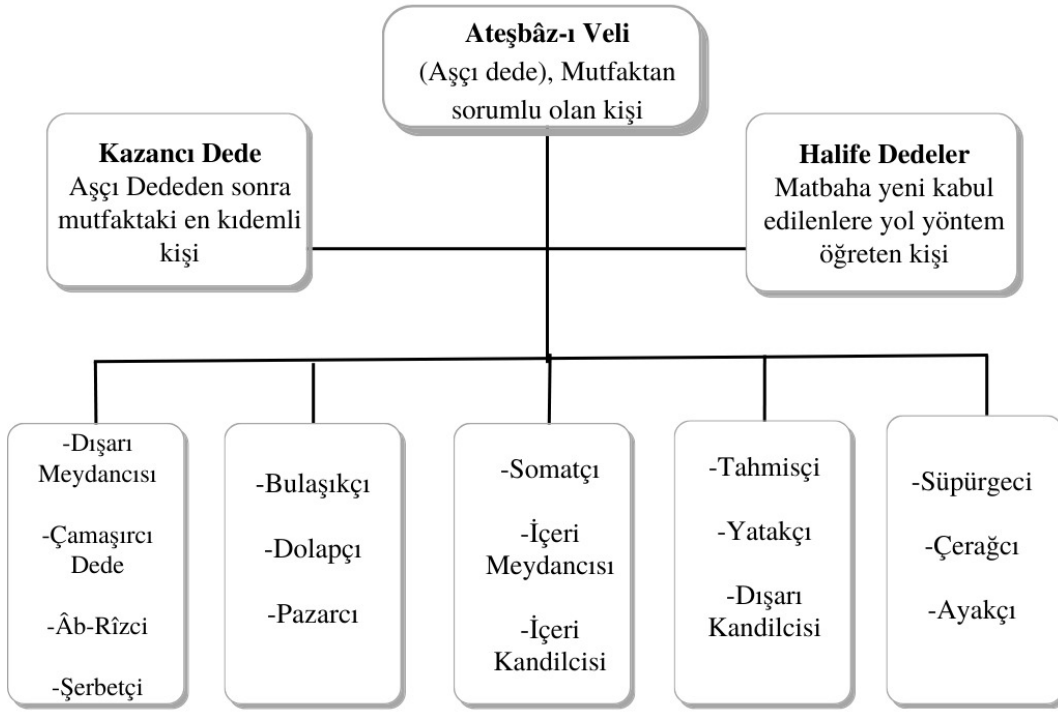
**Ateşbâz-ı Veli**
(Aşçı dede), Mutfaktan sorumlu olan kişi

**Kazancı Dede**
Aşçı Dededen sonra mutfaktaki en kıdemli kişi

**Halife Dedeler**
Matbaha yeni kabul edilenlere yol yöntem öğreten kişi

-Dışarı Meydancısı

-Çamaşırcı Dede

-Âb-Rîzci

-Şerbetçi

-Bulaşıkçı

-Dolapçı

-Pazarcı

-Somatçı

-İçeri Meydancısı

-İçeri Kandilcisi

-Tahmisçi

-Yatakçı

-Dışarı Kandilcisi

-Süpürgeci

-Çerağcı

-Ayakçı